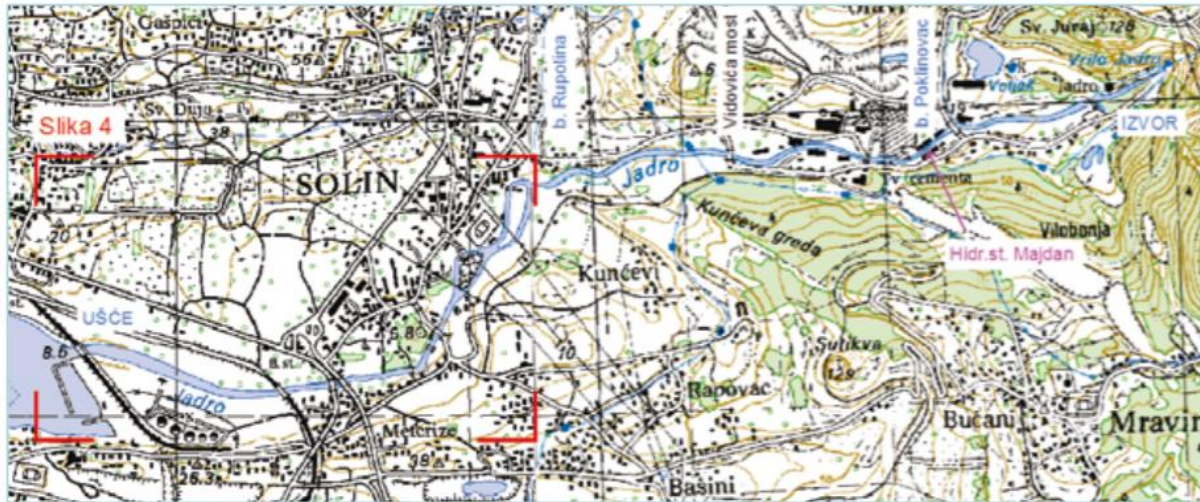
Gašpići
56
Sv. Duje
39
Slika 4
b. Rupotina
Vidovića most
b. Poklinovac
Sv. Juraj 126
Vrilo Jadra
Vodice
Jadro
IZVOR
SOLIN
Jadro
cementa
Kunčeva greda
Vilobanja
Hidr.st. Majdan
20
Kunčevi
UŠĆE
5.8
8.6
10
Sutikva
129
Rupovac
Jadro
Bučani
Mravin
Meterize
39
26.3
Bašini